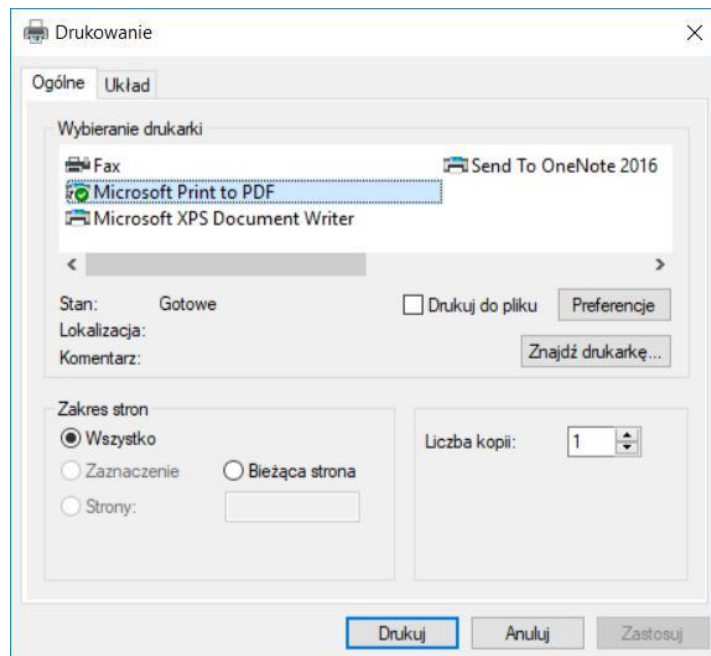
Drukowanie

×

Ogólne
Układ

Wybieranie drukarki

Fax
Send To OneNote 2016
Microsoft Print to PDF
Microsoft XPS Document Writer

<
>

Stan: Gotowe
Lokalizacja:
Komentarz:

Drukuj do pliku
Preferencje
Znajdź drukarkę...

Zakres stron
Wszystko
Zaznaczenie
Bieżąca strona
Strony:

Liczba kopii: 1

Drukuj
Anuluj
Zastosuj